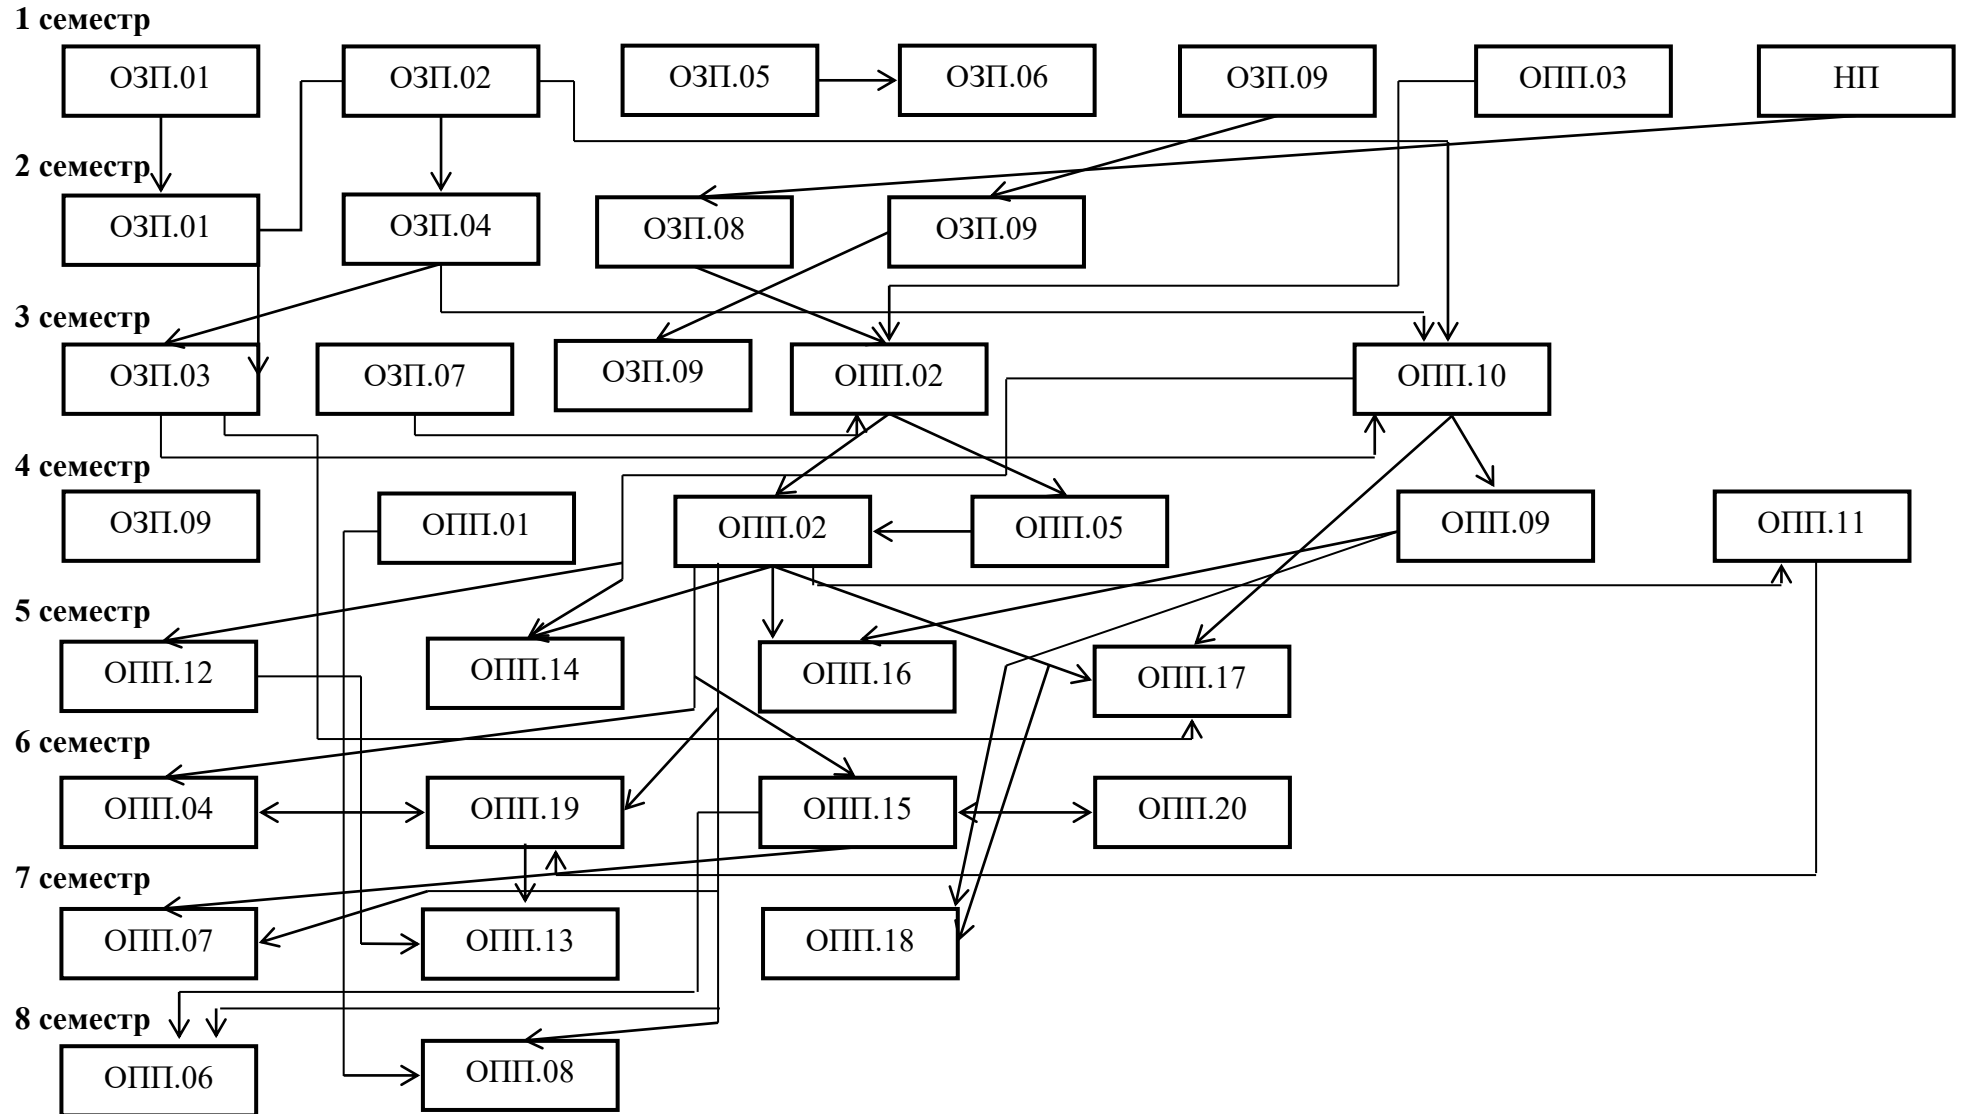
1 семестр

ОЗП.01 ОЗП.02 ОЗП.05 ОЗП.06 ОЗП.09 ОПП.03 НП

2 семестр

ОЗП.01 ОЗП.04 ОЗП.08 ОЗП.09

3 семестр

ОЗП.03 ОЗП.07 ОЗП.09 ОПП.02 ОПП.10

4 семестр

ОЗП.09 ОПП.01 ОПП.02 ОПП.05 ОПП.09 ОПП.11

5 семестр

ОПП.12 ОПП.14 ОПП.16 ОПП.17

6 семестр

ОПП.04 ОПП.19 ОПП.15 ОПП.20

7 семестр

ОПП.07 ОПП.13 ОПП.18

8 семестр

ОПП.06 ОПП.08